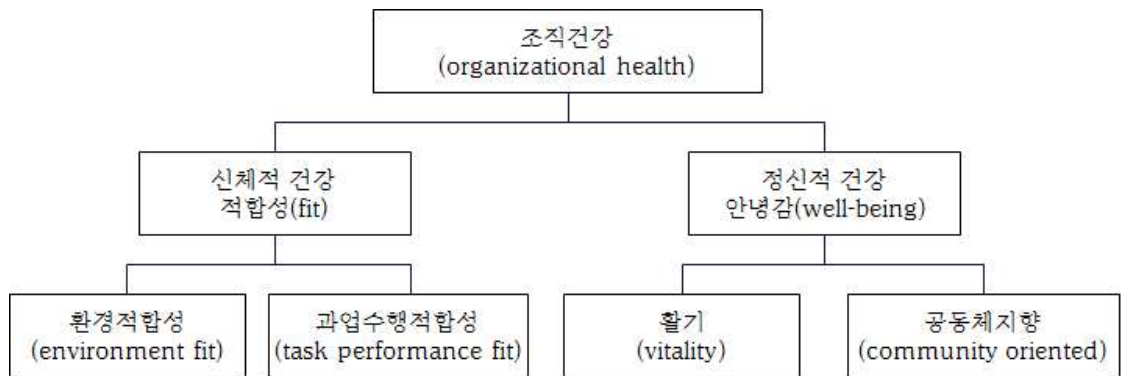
조직건강
(organizational health)

신체적 건강
적합성(fit)

정신적 건강
안녕감(well-being)

환경적합성
(environment fit)

과업수행적합성
(task performance fit)

활기
(vitality)

공동체지향
(community oriented)